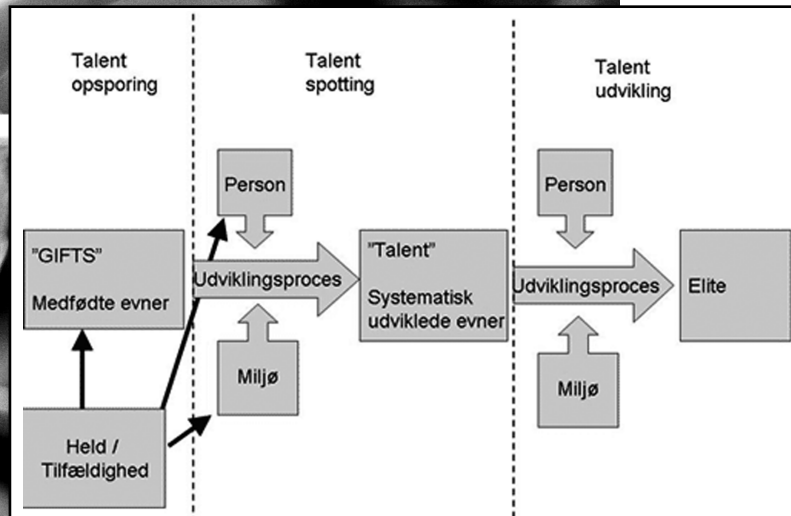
Talent opsporing

Talent spotting

Talent udvikling

Person

"GIFTS"

Medfødte evner

Udviklingsproces

"Talent"

Systematisk udviklede evner

Person

Udviklingsproces

Elite

Miljø

Miljø

Held / Tilfældighed